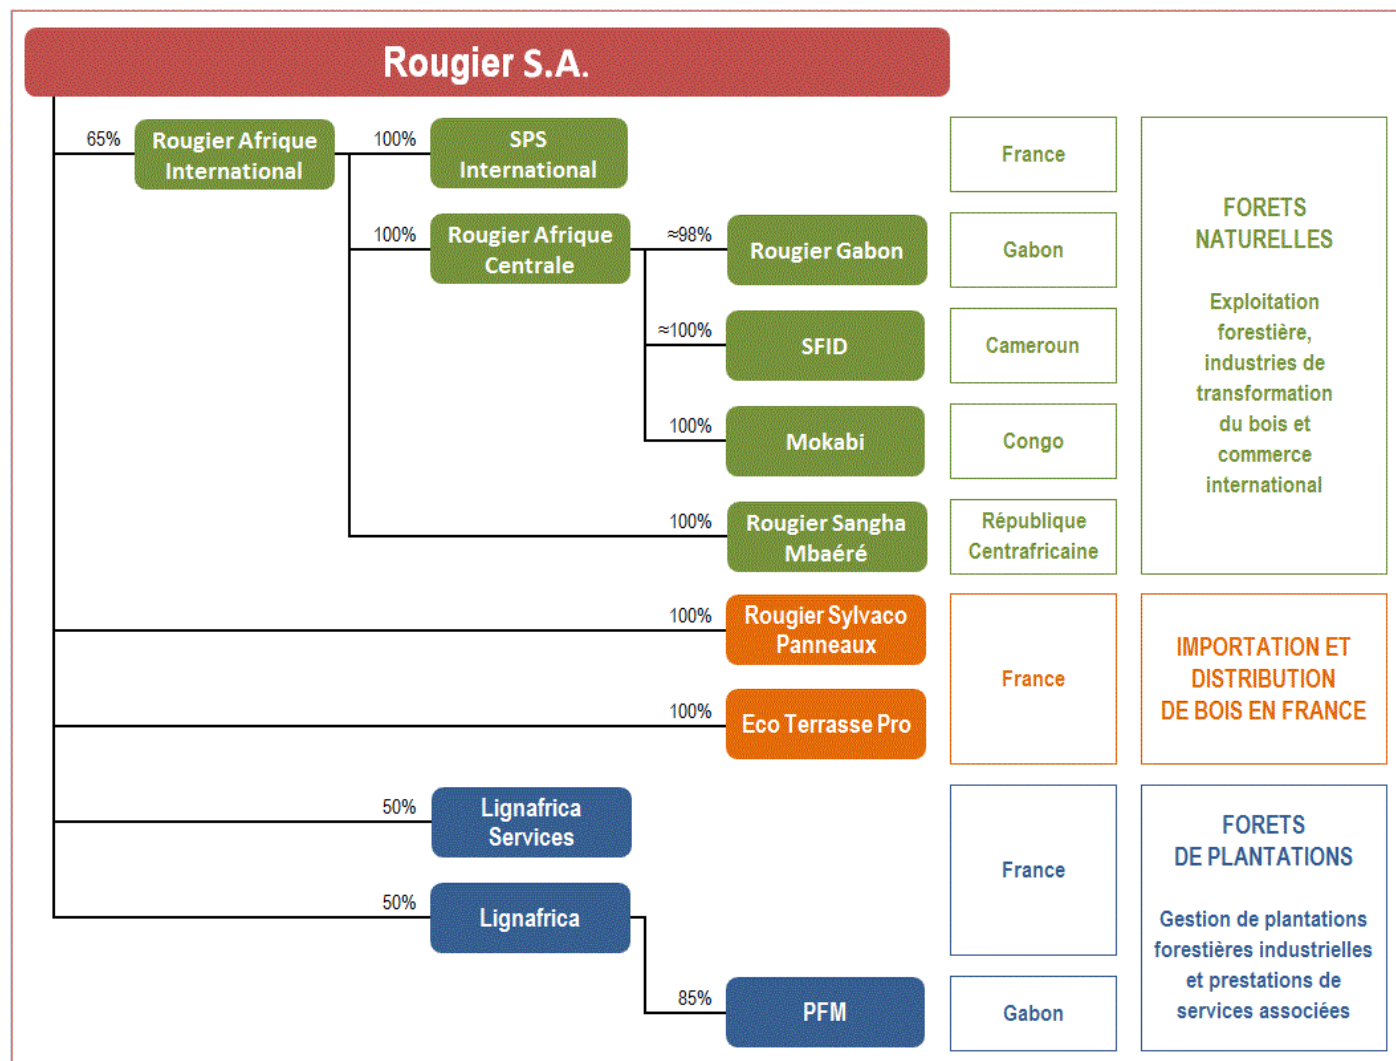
Rougier S.A.

65%
Rougier Afrique International

100%
SPS International

France

100%
Rougier Afrique Centrale

≈98%
Rougier Gabon

Gabon

≈100%
SFID

Cameroun

100%
Mokabi

Congo

100%
Rougier Sangha Mbaéré

République Centrafricaine

FORETS NATURELLES

Exploitation forestière, industries de transformation du bois et commerce international

100%
Rougier Sylvaco Panneaux

100%
Eco Terrasse Pro

France

IMPORTATION ET DISTRIBUTION DE BOIS EN FRANCE

50%
Lignafrica Services

50%
Lignafrica

France

85%
PFM

Gabon

FORETS DE PLANTATIONS

Gestion de plantations forestières industrielles et prestations de services associées